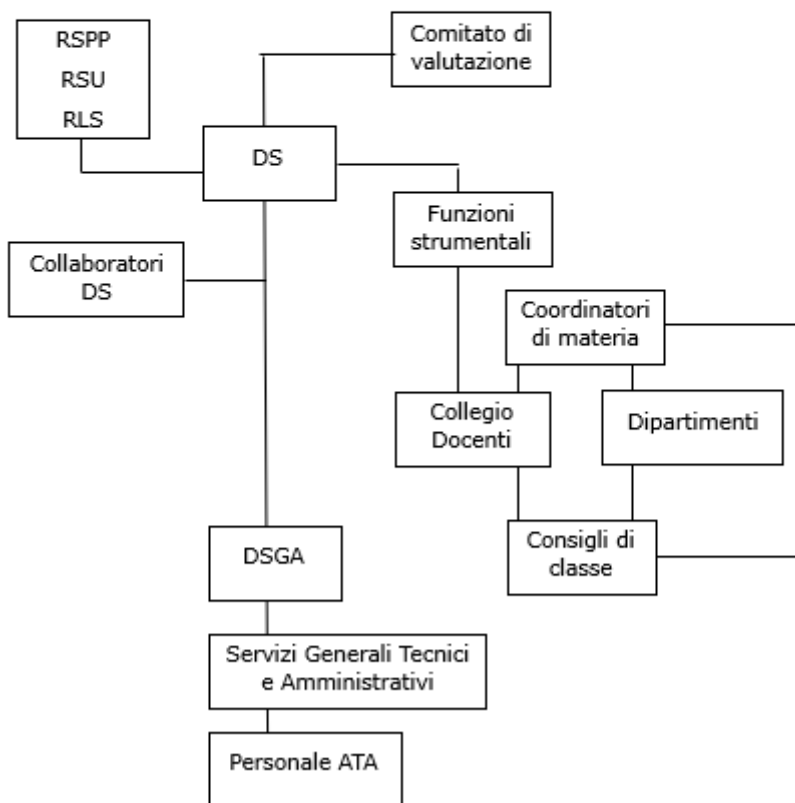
RSPP
RSU
RLS

Comitato di valutazione

DS

Funzioni strumentali

Collaboratori DS

Coordinatori di materia

Collegio Docenti

Dipartimenti

Consigli di classe

DSGA

Servizi Generali Tecnici e Amministrativi

Personale ATA